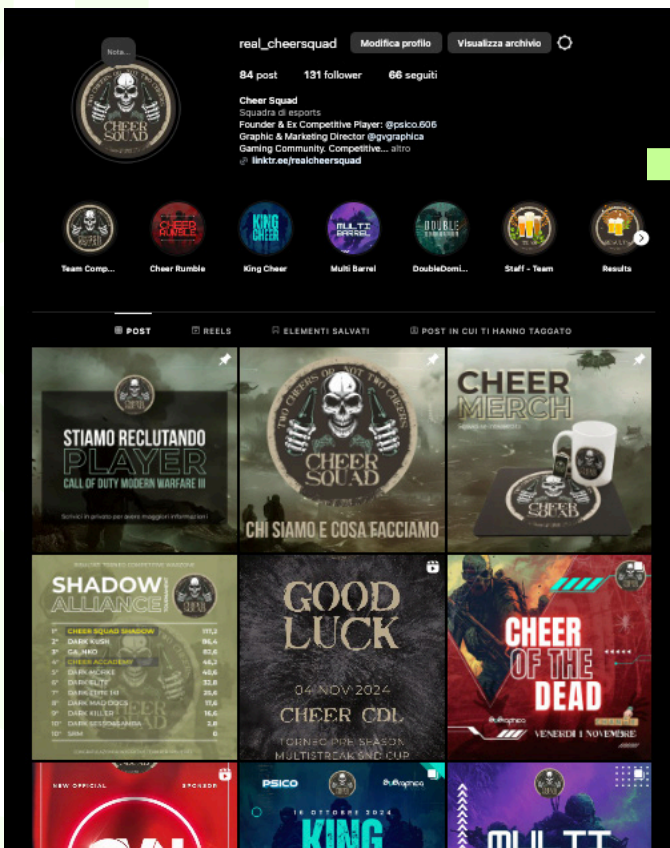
Nota...

real_cheersquad Modifica profilo Visualizza archivio

84 post 131 follower 66 seguiti

Cheer Squad
Squadra di esports
Founder & Ex Competitive Player: @psico.606
Graphic & Marketing Director @gvgraphica
Gaming Community. Competitive... altro
linktr.ee/realcheersquad

Team Comp... Cheer Rumble King Cheer Multi Barrel DoubleDomi... Staff - Team Results

POST REELS ELEMENTI SALVATI POST IN CUI TI HANNO TAGGATO

STIAMO RECLUTANDO PLAYER CALL OF DUTY MODERN WARFARE III
Scrivici in privato per avere maggiori informazioni

TWO CHEERS OR NOT TWO CHEERS CHEER SQUAD
CHI SIAMO E COSA FACCIAMO

CHEER MERCH

SHADOW ALLIANCE
1° CHEER SQUAD SHADOW
2° DARK KUSH
3° CA_NKO
4° CHEER ACADEMY
5° DARK MORKE
6° DARKOLITE
7° DARK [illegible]
8° DARK MAD DOGS
9° DARK KILLER
10° SRM

GOOD LUCK
04 NOV 2024
CHEER CDL
TORNEO PRE SEASON MULTISTREAKING CUP

CHEER OF THE DEAD
VENERDÌ 1 NOVEMBRE

NEW OFFICIAL SPONSOR

PSICO
16 OTTOBRE 2024
KING

MULTI